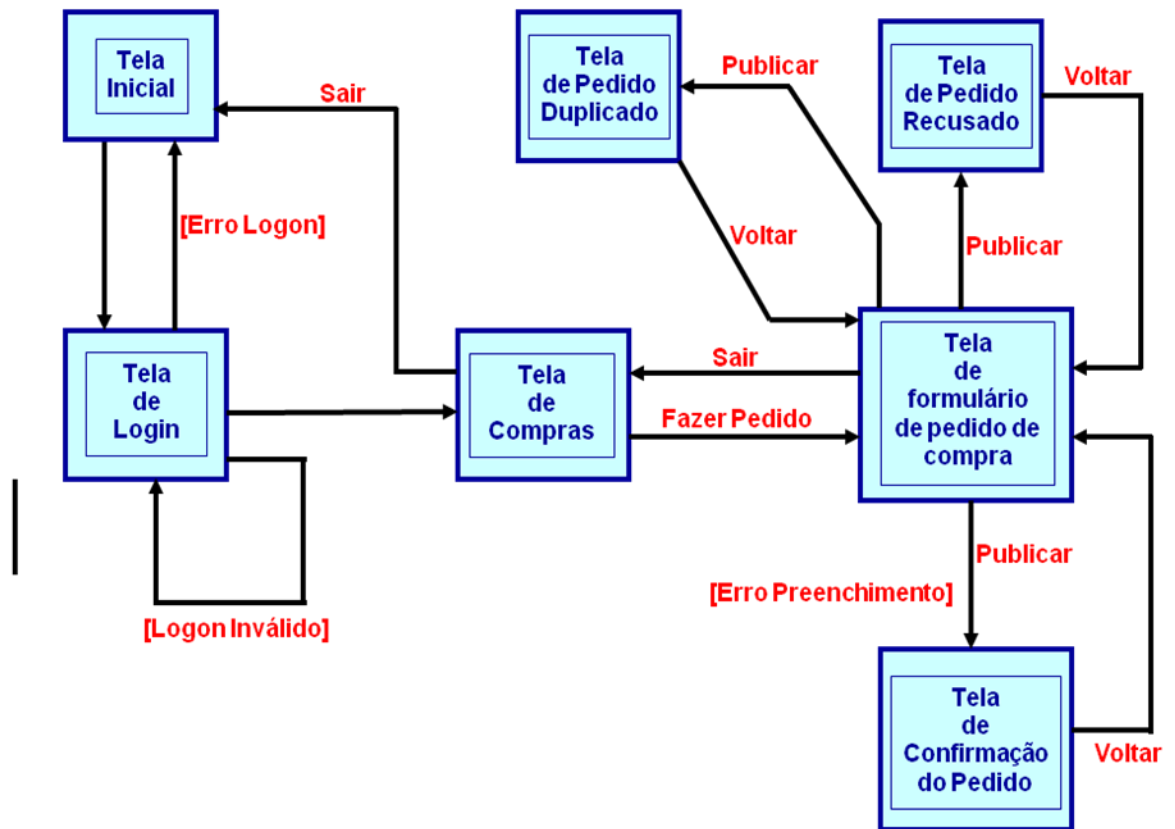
Tela Inicial

Sair

[Erro Logon]

Tela de Login

[Logon Inválido]

Tela de Pedido Duplicado

Publicar

Voltar

Tela de Pedido Recusado

Voltar

Publicar

Tela de Compras

Sair

Fazer Pedido

Tela de formulário de pedido de compra

Publicar

[Erro Preenchimento]

Tela de Confirmação do Pedido

Voltar